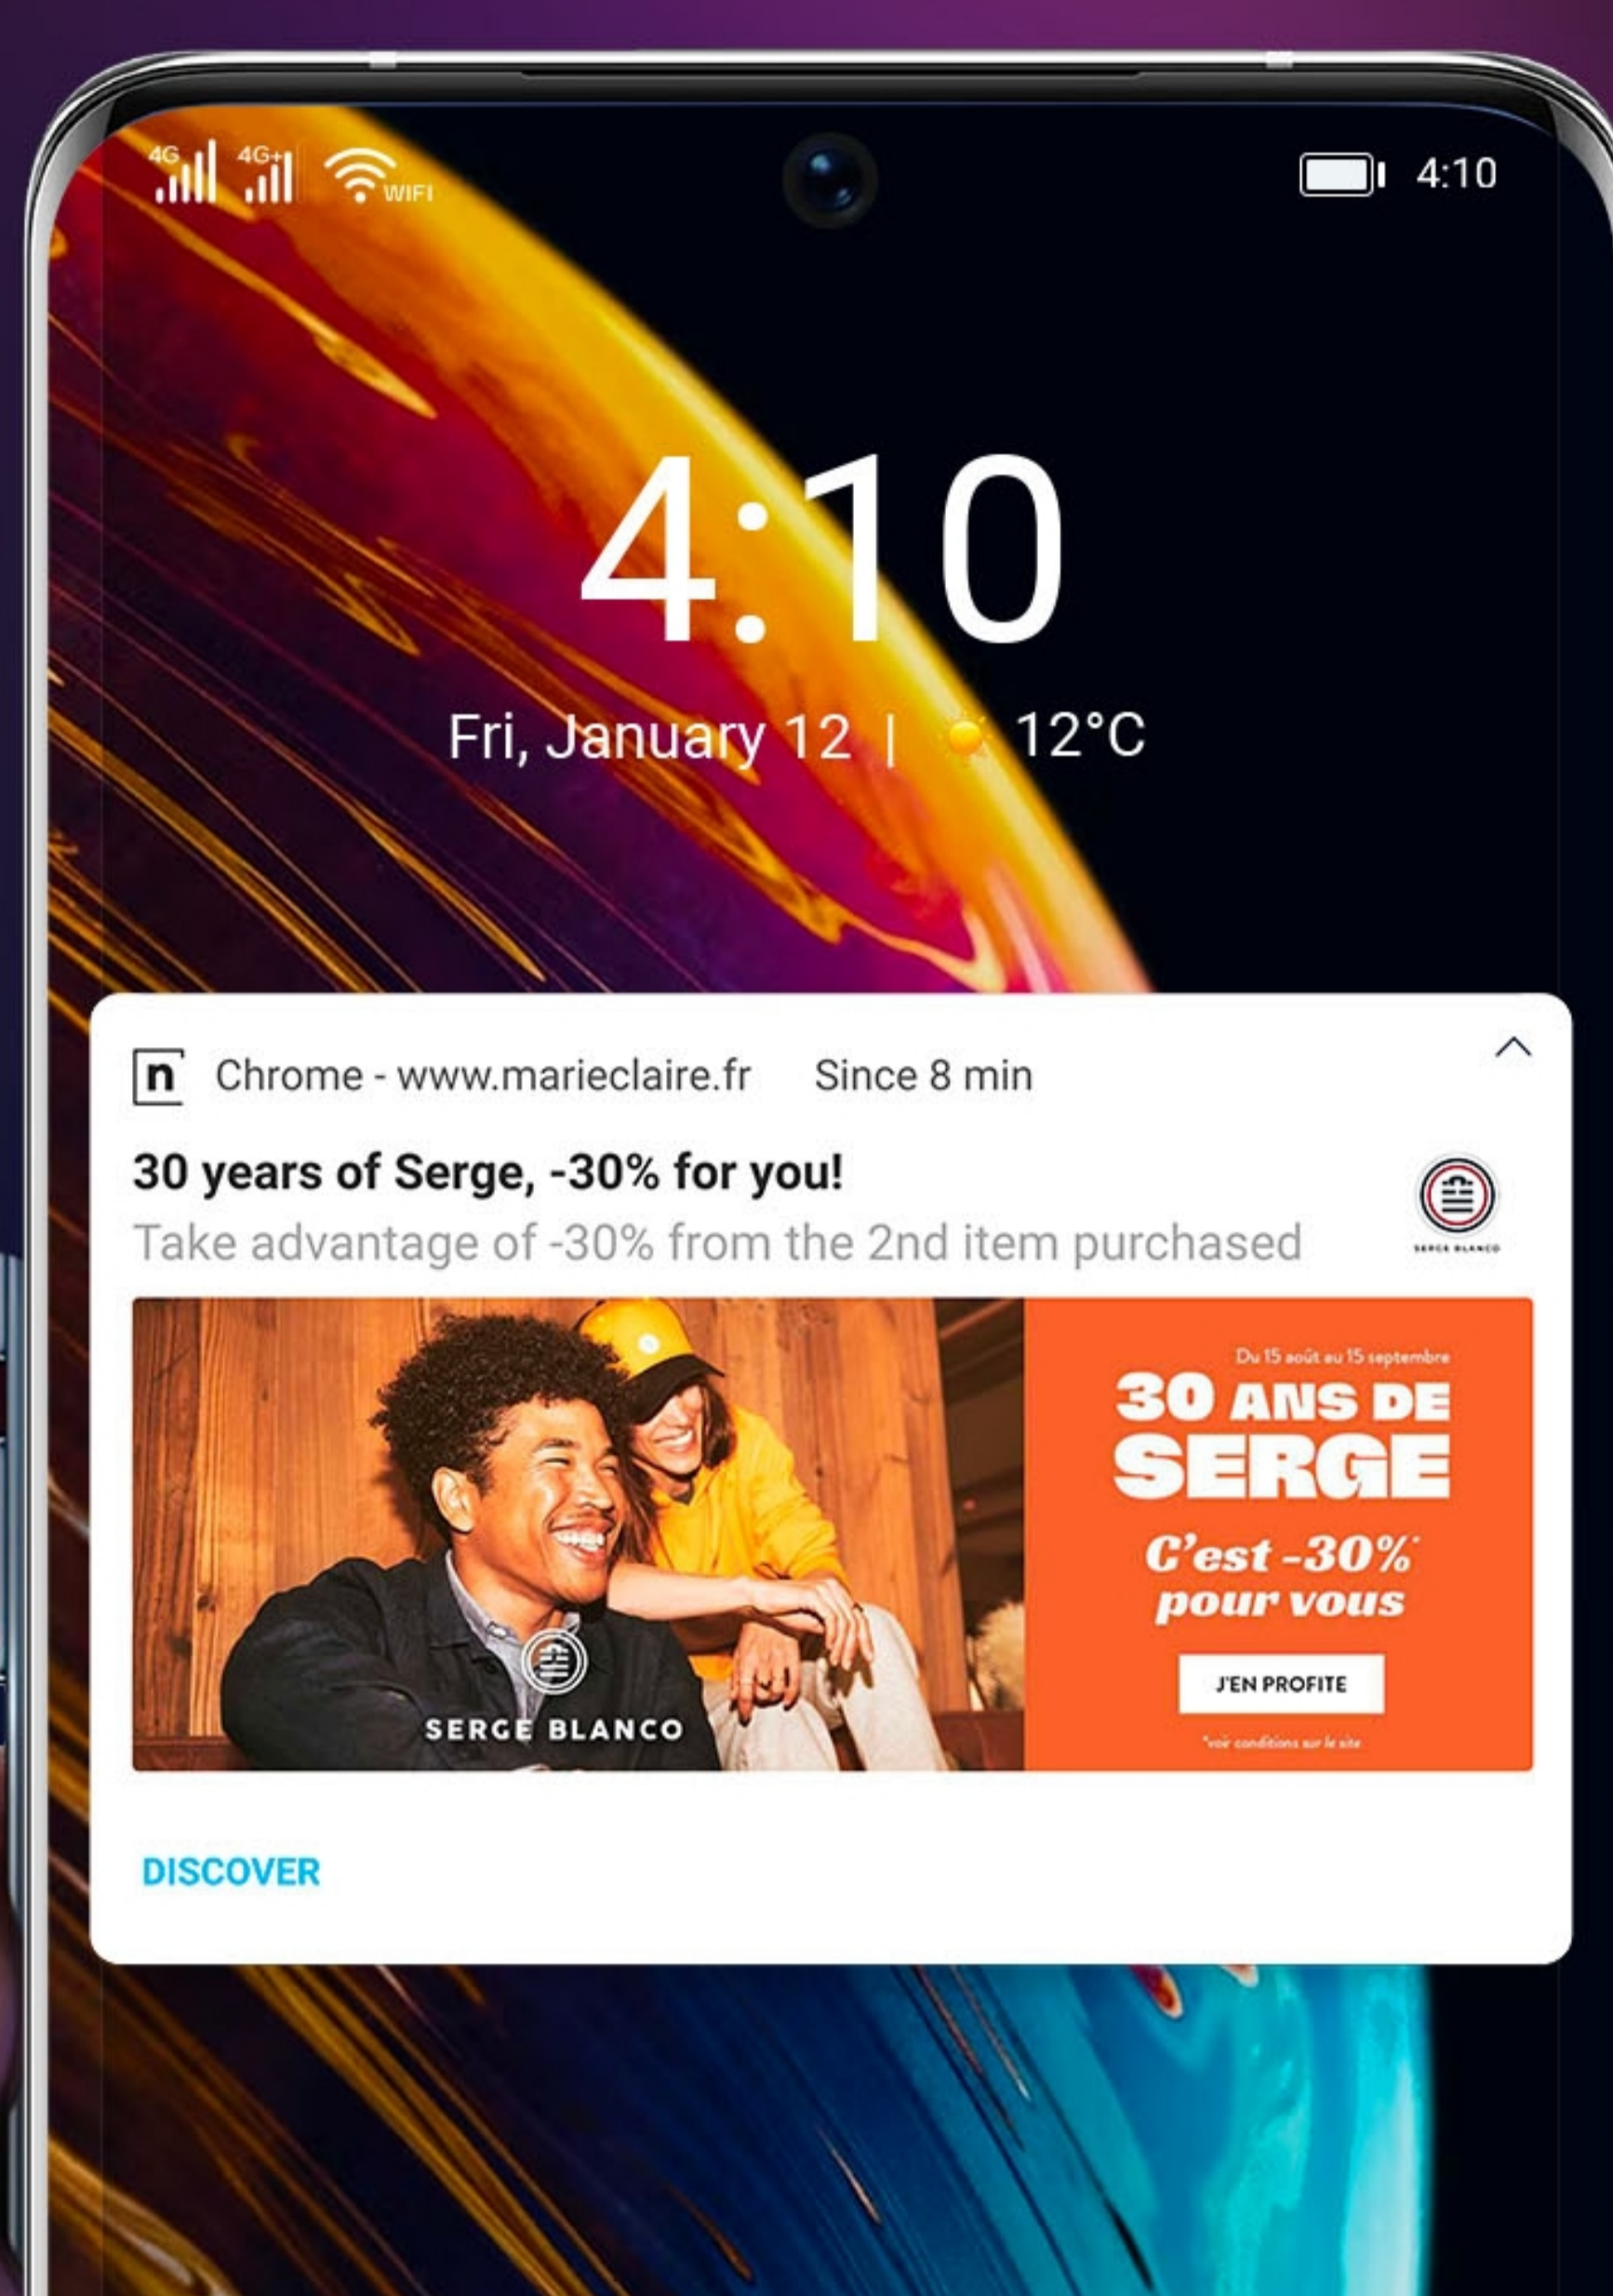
4G 4G+ WIFI

4:10

4:10

Fri, January 12 | 12°C

n Chrome - www.marieclaire.fr Since 8 min

30 years of Serge, -30% for you!

Take advantage of -30% from the 2nd item purchased

SERGE BLANCO

SERGE BLANCO

Du 15 août au 15 septembre

30 ANS DE SERGE

C'est -30%* pour vous

J'EN PROFITE

*voir conditions sur le site

DISCOVER